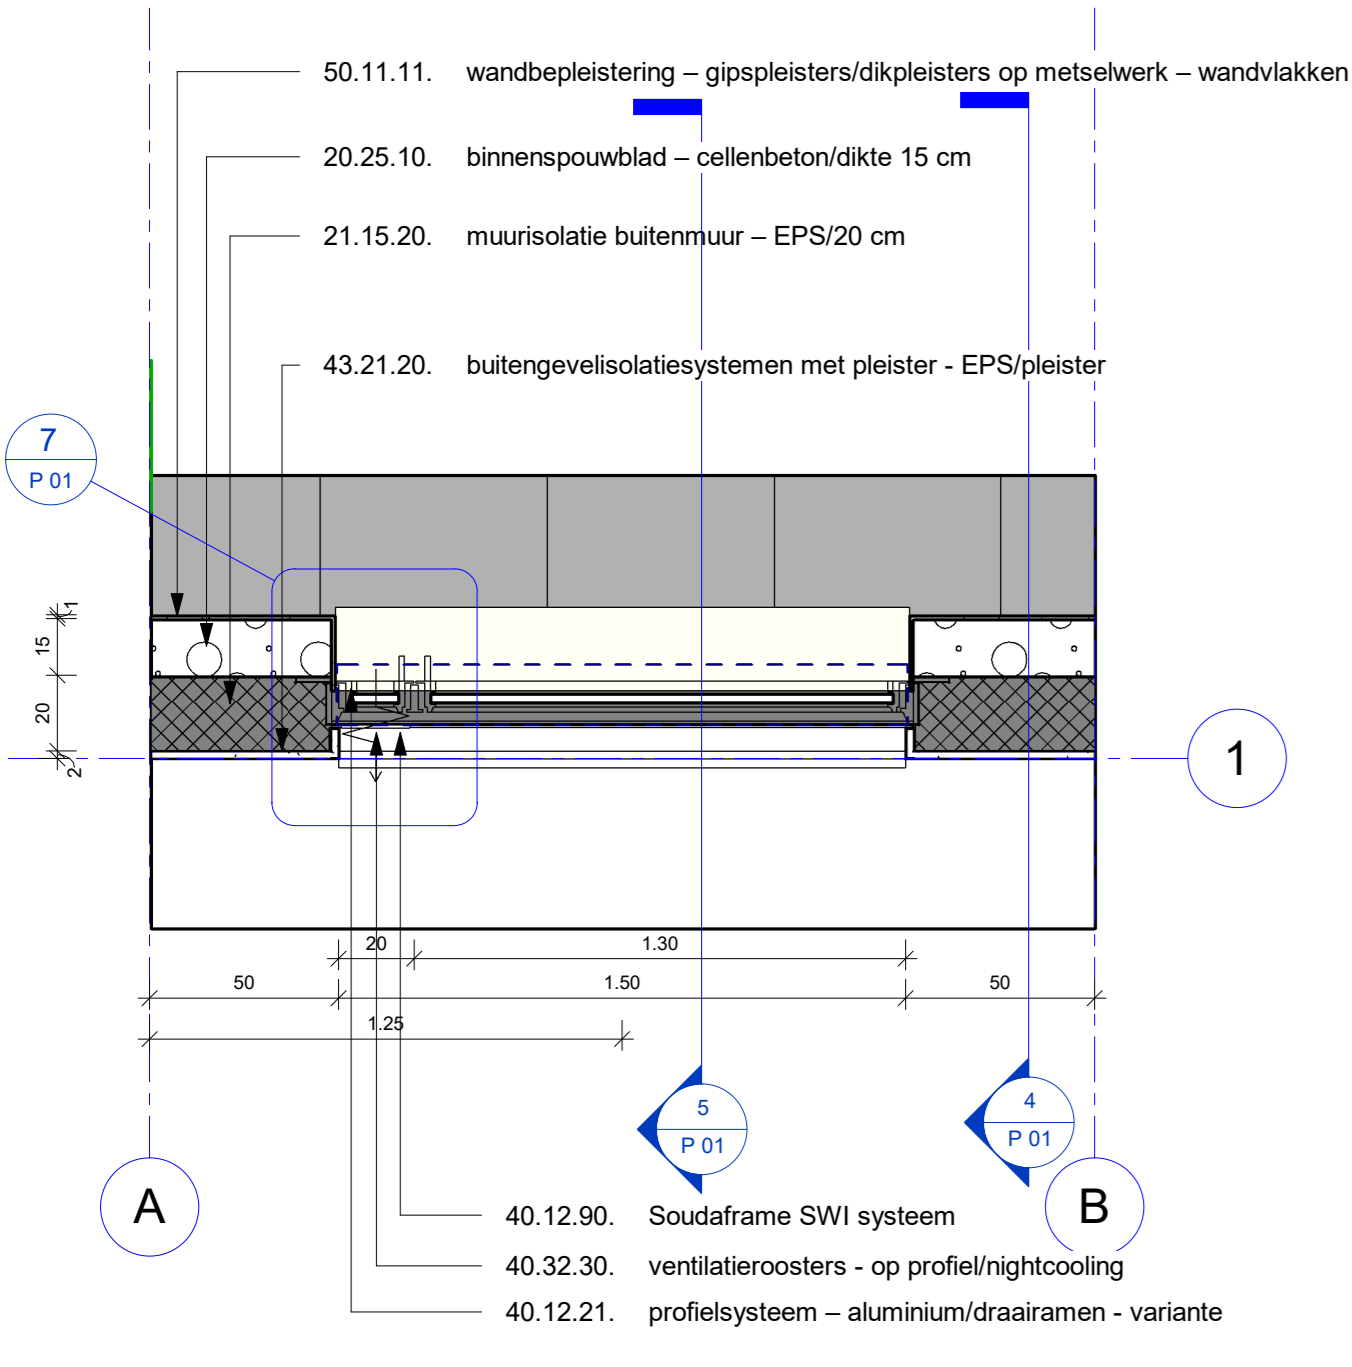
50.11.11. wandbepleistering – gipspleisters/dikpleisters op metselwerk – wandvlakken

20.25.10. binnenspouwblad – cellenbeton/dikte 15 cm

21.15.20. muurisolatie buitenmuur – EPS/20 cm

43.21.20. buitengevelisolatiesystemen met pleister - EPS/pleister

7
P 01

1

15
20
2

20
1.30
50
1.50
50
1.25

5
P 01

4
P 01

A

B

40.12.90. Soudaframe SWI systeem

40.32.30. ventilatieroosters - op profiel/nightcooling

40.12.21. profielsysteem – aluminium/draairamen - variante